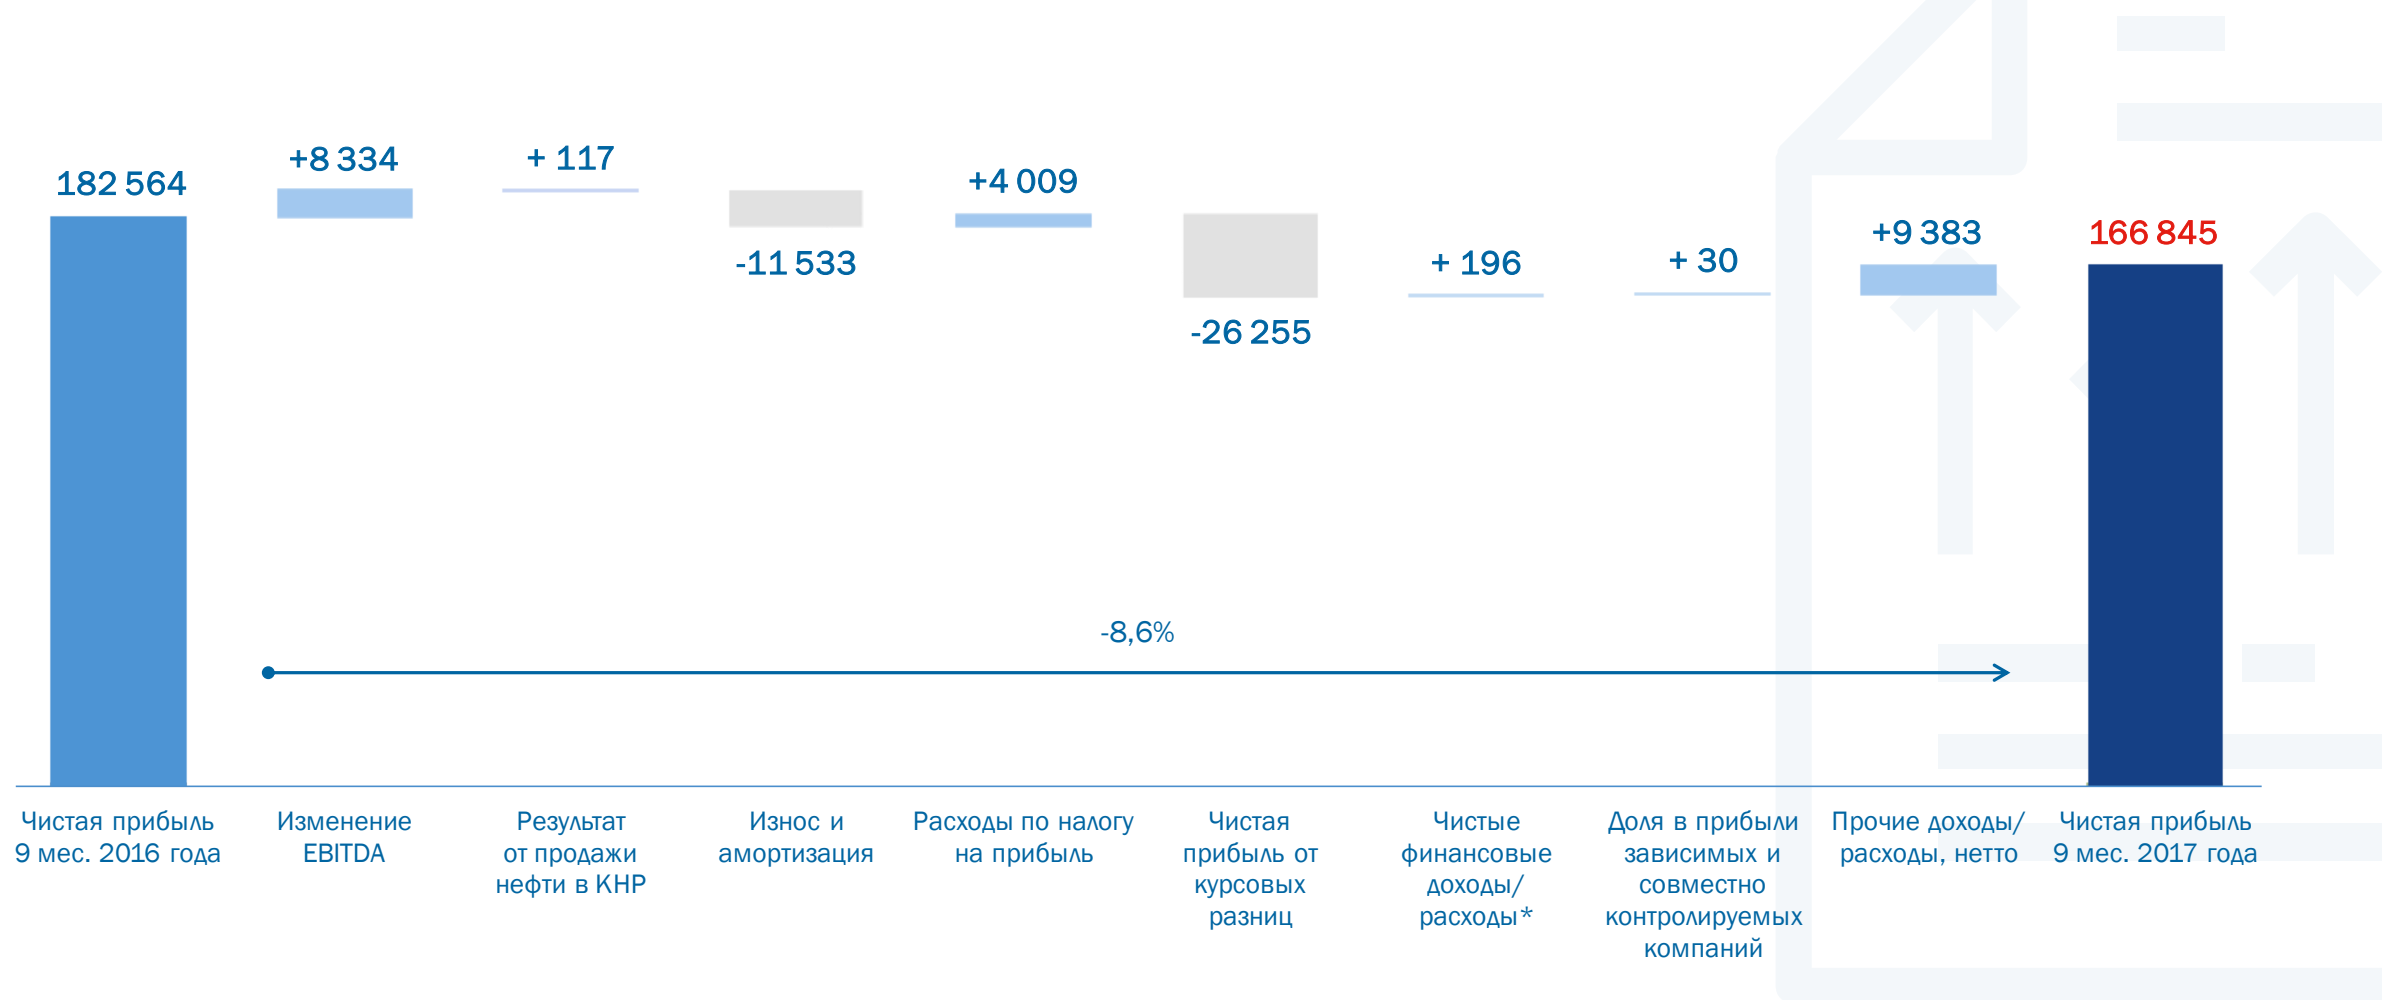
182 564

+8 334

+ 117

-11 533

+4 009

-26 255

+ 196

+ 30

+9 383

166 845

-8,6%

Чистая прибыль 9 мес. 2016 года

Изменение EBITDA

Результат от продажи нефти в КНР

Износ и амортизация

Расходы по налогу на прибыль

Чистая прибыль от курсовых разниц

Чистые финансовые доходы/ расходы*

Доля в прибыли зависимых и совместно контролируемых компаний

Прочие доходы/ расходы, нетто

Чистая прибыль 9 мес. 2017 года